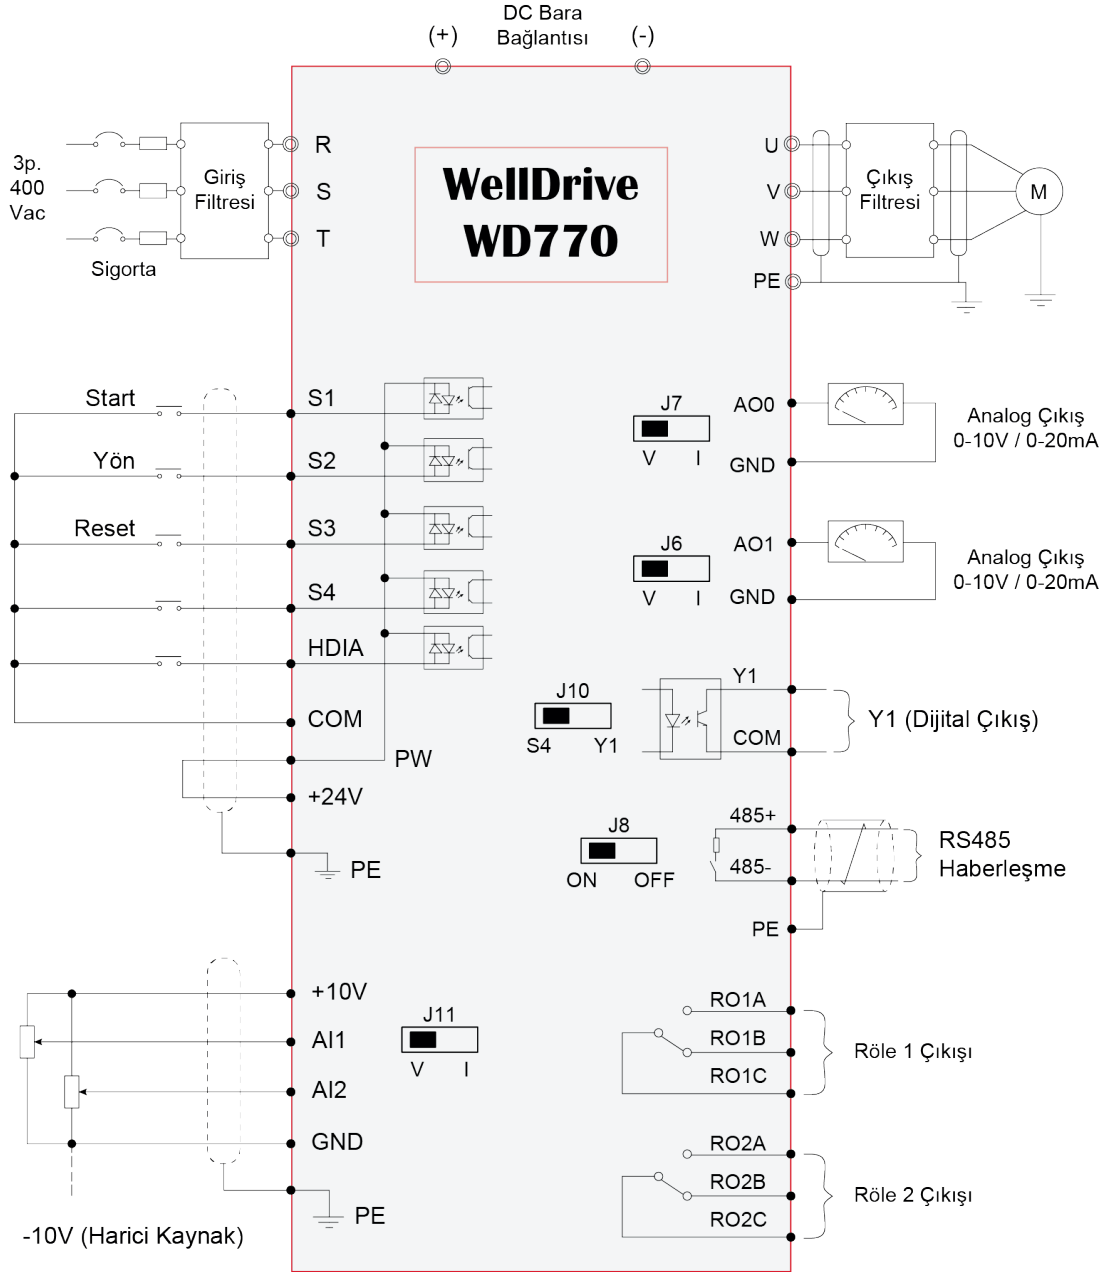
DC Bara Bağlantısı
(+)
(-)

3p.
400
Vac

Sigorta

Giriş Filtresi

R
S
T

WellDrive
WD770

U
V
W
PE

Çıkış Filtresi

M

Start
Yön
Reset

S1
S2
S3
S4
HDIA
COM
PW
+24V
PE

J7
V I
AO0
GND
Analog Çıkış
0-10V / 0-20mA

J6
V I
AO1
GND
Analog Çıkış
0-10V / 0-20mA

J10
S4 Y1
Y1
COM
Y1 (Dijital Çıkış)

J8
ON OFF
485+
485-
PE
RS485
Haberleşme

+10V
AI1
AI2
GND
PE

J11
V I

-10V (Harici Kaynak)

RO1A
RO1B
RO1C
Röle 1 Çıkışı

RO2A
RO2B
RO2C
Röle 2 Çıkışı